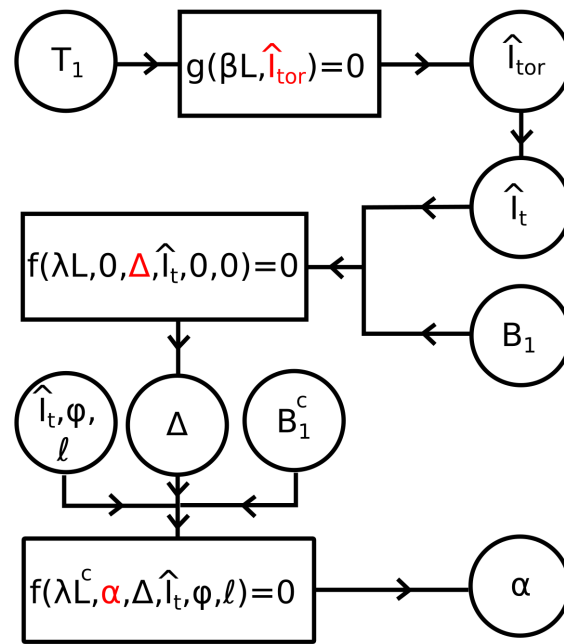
$T_1$

$g(\beta L,\hat{I}_{tor})=0$

$\hat{I}_{tor}$

$\hat{I}_t$

$f(\lambda L,0,\Delta,\hat{I}_t,0,0)=0$

$B_1$

$\hat{I}_t,\varphi,\ell$

$\Delta$

$B_1^c$

$f(\lambda L^c,\alpha,\Delta,\hat{I}_t,\varphi,\ell)=0$

$\alpha$